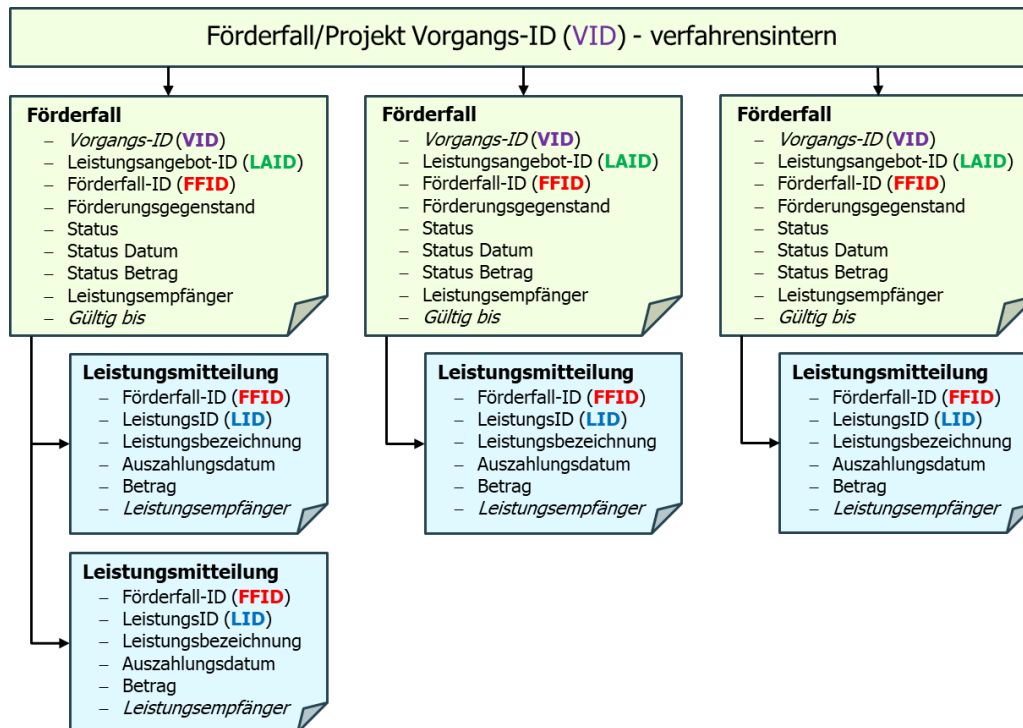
Förderfall/Projekt Vorgangs-ID (VID) - verfahrensintern

**Förderfall**
– *Vorgangs-ID* (**VID**)
– Leistungsangebot-ID (**LAID**)
– Förderfall-ID (**FFID**)
– Förderungsgegenstand
– Status
– Status Datum
– Status Betrag
– Leistungsempfänger
– *Gültig bis*

**Leistungsmitteilung**
– Förderfall-ID (**FFID**)
– LeistungsID (**LID**)
– Leistungsbezeichnung
– Auszahlungsdatum
– Betrag
– *Leistungsempfänger*

**Leistungsmitteilung**
– Förderfall-ID (**FFID**)
– LeistungsID (**LID**)
– Leistungsbezeichnung
– Auszahlungsdatum
– Betrag
– *Leistungsempfänger*

**Förderfall**
– *Vorgangs-ID* (**VID**)
– Leistungsangebot-ID (**LAID**)
– Förderfall-ID (**FFID**)
– Förderungsgegenstand
– Status
– Status Datum
– Status Betrag
– Leistungsempfänger
– *Gültig bis*

**Leistungsmitteilung**
– Förderfall-ID (**FFID**)
– LeistungsID (**LID**)
– Leistungsbezeichnung
– Auszahlungsdatum
– Betrag
– *Leistungsempfänger*

**Förderfall**
– *Vorgangs-ID* (**VID**)
– Leistungsangebot-ID (**LAID**)
– Förderfall-ID (**FFID**)
– Förderungsgegenstand
– Status
– Status Datum
– Status Betrag
– Leistungsempfänger
– *Gültig bis*

**Leistungsmitteilung**
– Förderfall-ID (**FFID**)
– LeistungsID (**LID**)
– Leistungsbezeichnung
– Auszahlungsdatum
– Betrag
– *Leistungsempfänger*